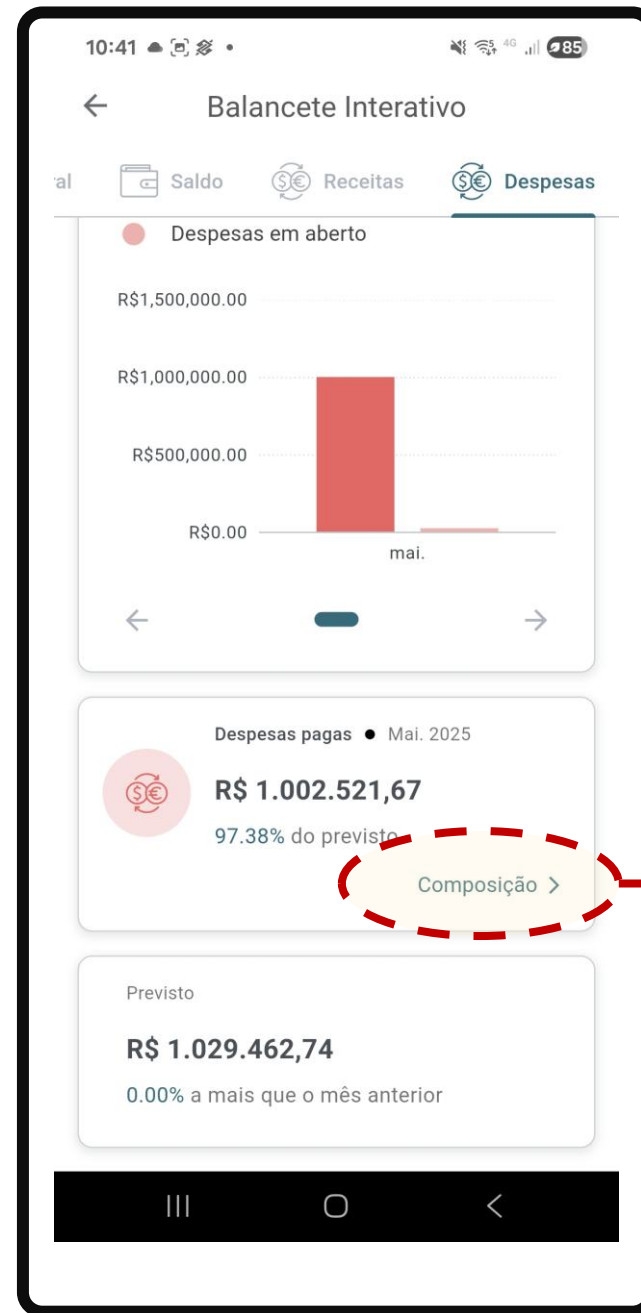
10:41
85

Balancete Interativo

al Saldo Receitas Despesas

Despesas em aberto

R$1,500,000.00
R$1,000,000.00
R$500,000.00
R$0.00
mai.

Despesas pagas • Mai. 2025
R$ 1.002.521,67
97.38% do previsto
Composição >

Previsto
R$ 1.029.462,74
0.00% a mais que o mês anterior